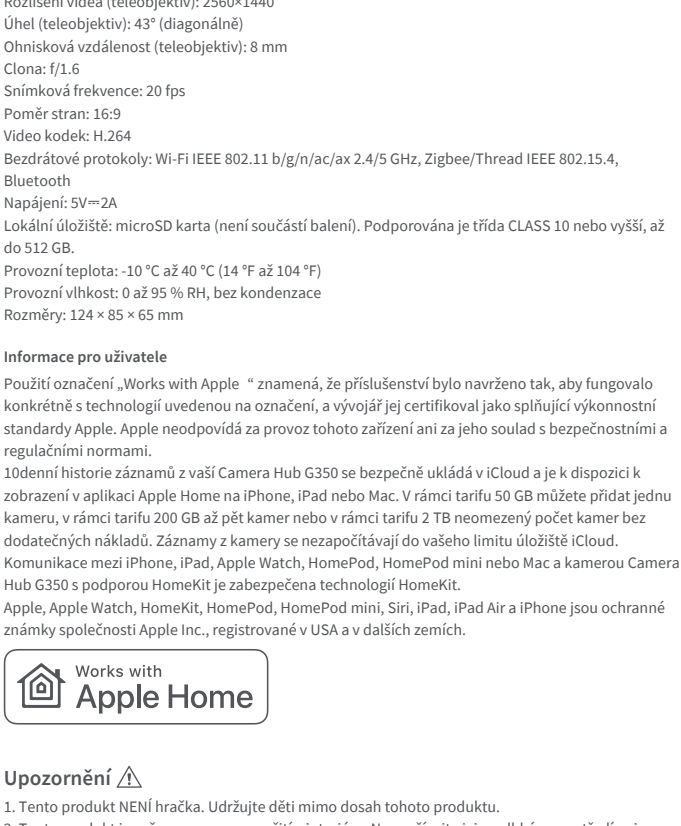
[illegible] videa (teleobjektiv): 2560×1440
Úhel (teleobjektiv): 43° (diagonálně)
Ohnisková vzdálenost (teleobjektiv): 8 mm
Clona: f/1.6
Snímková frekvence: 20 fps
Poměr stran: 16:9
Video kodek: H.264
Bezdrátové protokoly: Wi-Fi IEEE 802.11 b/g/n/ac/ax 2.4/5 GHz, Zigbee/Thread IEEE 802.15.4, Bluetooth
Napájení: 5V⎓2A
Lokální úložiště: microSD karta (není součástí balení). Podporována je třída CLASS 10 nebo vyšší, až do 512 GB.
Provozní teplota: -10 °C až 40 °C (14 °F až 104 °F)
Provozní vlhkost: 0 až 95 % RH, bez kondenzace
Rozměry: 124 × 85 × 65 mm

Informace pro uživatele
Použití označení „Works with Apple“ znamená, že příslušenství bylo navrženo tak, aby fungovalo konkrétně s technologií uvedenou na označení, a vývojář jej certifikoval jako splňující výkonnostní standardy Apple. Apple neodpovídá za provoz tohoto zařízení ani za jeho soulad s bezpečnostními a regulačními normami.
10denní historie záznamů z vaší Camera Hub G350 se bezpečně ukládá v iCloud a je k dispozici k zobrazení v aplikaci Apple Home na iPhone, iPad nebo Mac. V rámci tarifu 50 GB můžete přidat jednu kameru, v rámci tarifu 200 GB až pět kamer nebo v rámci tarifu 2 TB neomezený počet kamer bez dodatečných nákladů. Záznamy z kamery se nezapočítávají do vašeho limitu úložiště iCloud.
Komunikace mezi iPhone, iPad, Apple Watch, HomePod, HomePod mini nebo Mac a kamerou Camera Hub G350 s podporou HomeKit je zabezpečena technologií HomeKit.
Apple, Apple Watch, HomeKit, HomePod, HomePod mini, Siri, iPad, iPad Air a iPhone jsou ochranné známky společnosti Apple Inc., registrované v USA a v dalších zemích.

Works with
Apple Home

Upozornění

1. Tento produkt NENÍ hračka. Udržujte děti mimo dosah tohoto produktu.
2. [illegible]